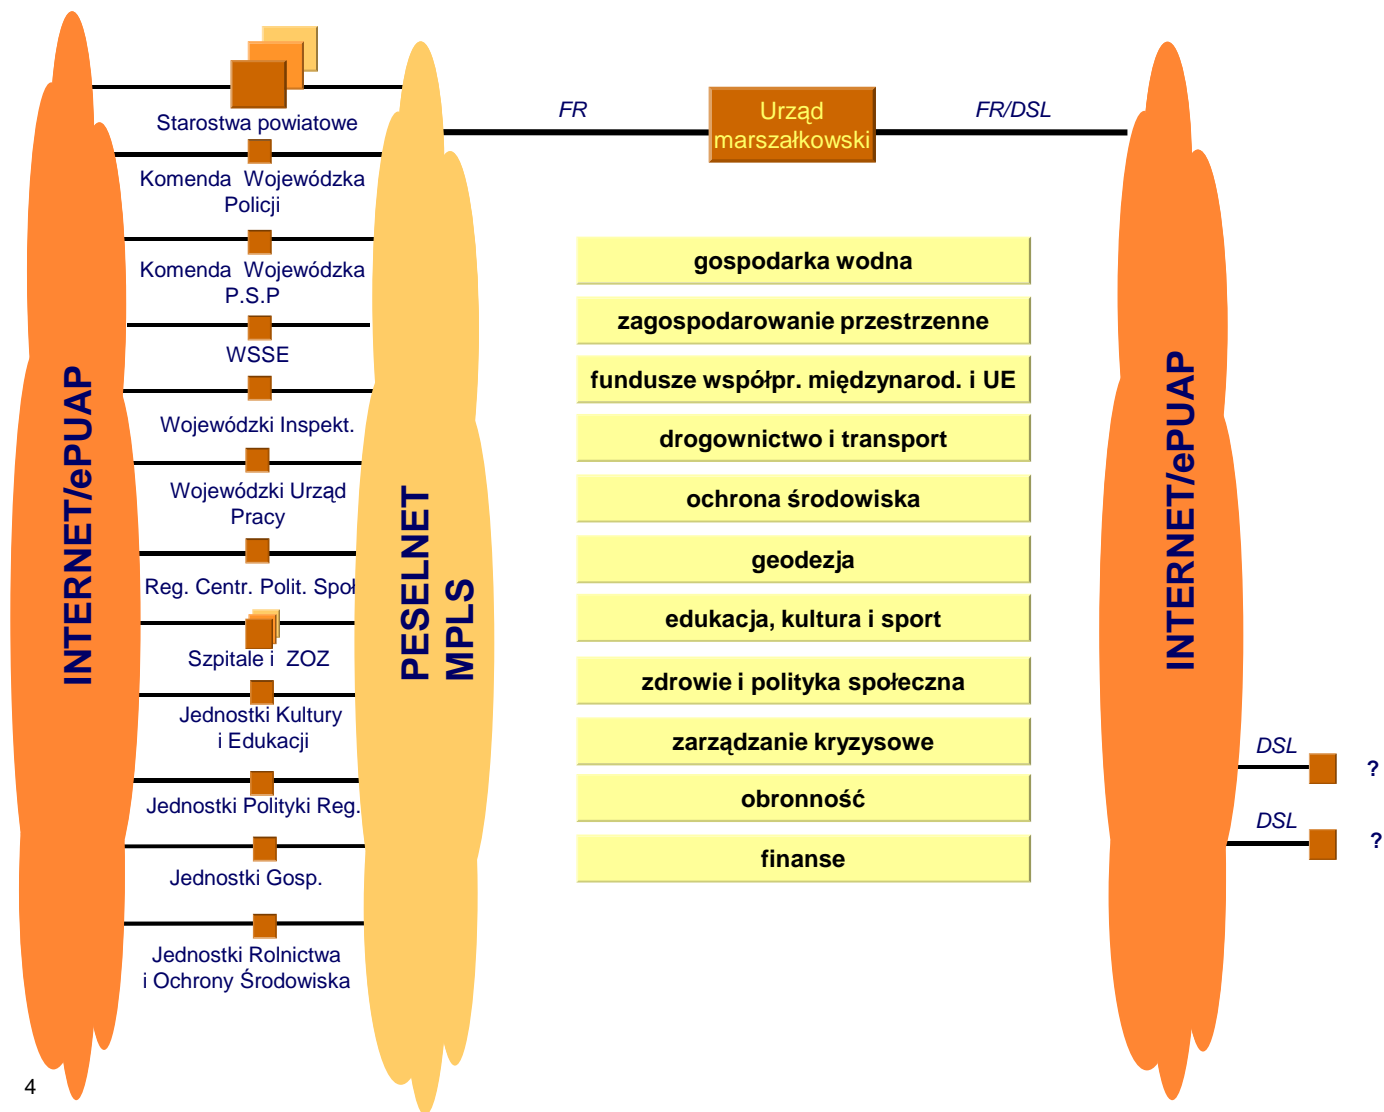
INTERNET/ePUAP

Starostwa powiatowe

Komenda Wojewódzka Policji

Komenda Wojewódzka P.S.P

WSSE

Wojewódzki Inspekt.

Wojewódzki Urząd Pracy

Reg. Centr. Polit. Społ

Szpitale i ZOZ

Jednostki Kultury i Edukacji

Jednostki Polityki Reg.

Jednostki Gosp.

Jednostki Rolnictwa i Ochrony Środowiska

PESELNET MPLS

FR

Urząd marszałkowski

FR/DSL

gospodarka wodna

zagospodarowanie przestrzenne

fundusze współpr. międzynarod. i UE

drogownictwo i transport

ochrona środowiska

geodezja

edukacja, kultura i sport

zdrowie i polityka społeczna

zarządzanie kryzysowe

obronność

finanse

INTERNET/ePUAP

DSL

?

DSL

?

4